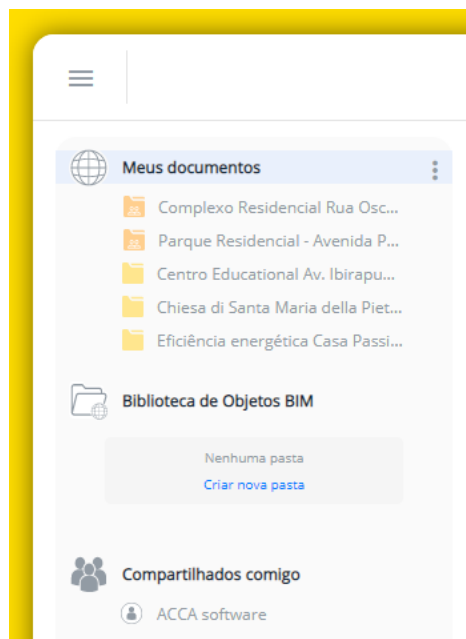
Meus documentos

Complexo Residencial Rua Osc...

Parque Residencial - Avenida P...

Centro Educational Av. Ibirapu...

Chiesa di Santa Maria della Piet...

Eficiência energética Casa Passi...

Biblioteca de Objetos BIM

Nenhuma pasta

Criar nova pasta

Compartilhados comigo

ACCA software